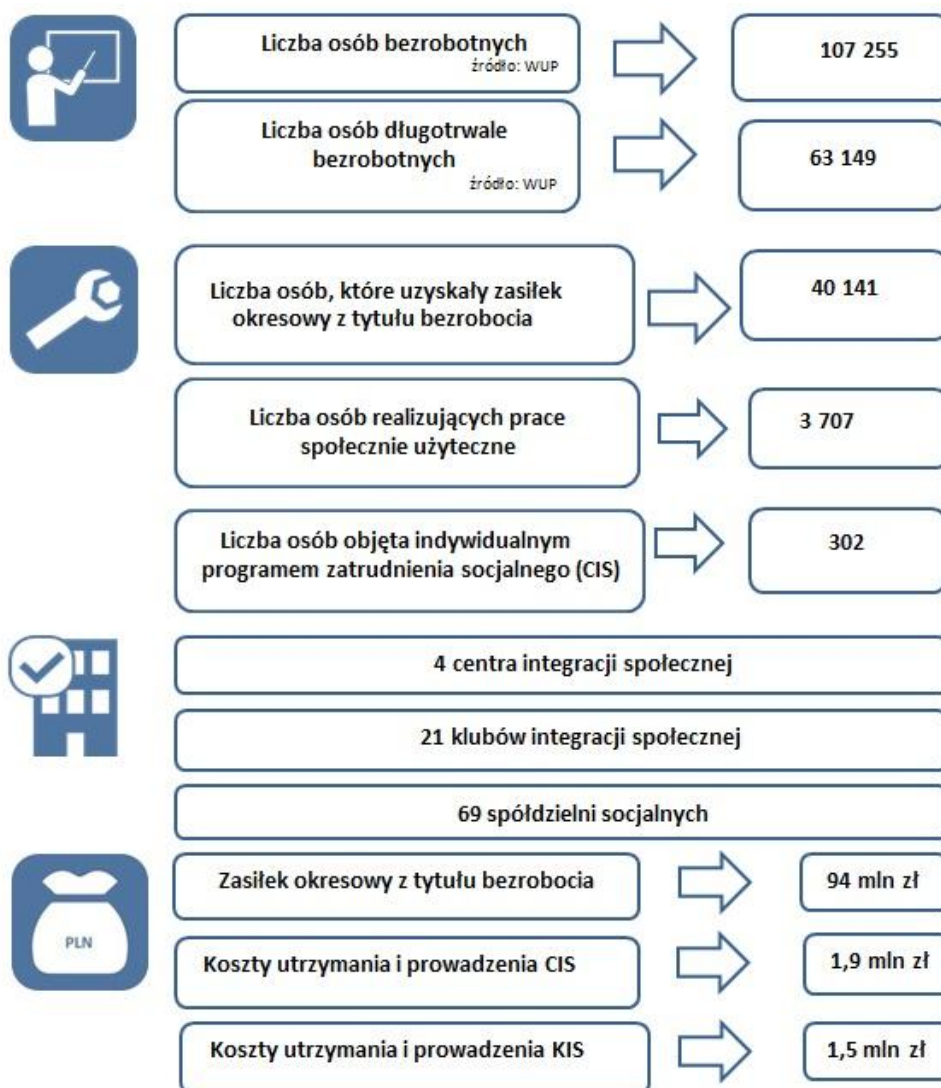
Liczba osób bezrobotnych
źródło: WUP

107 255

Liczba osób długotrwale bezrobotnych
źródło: WUP

63 149

Liczba osób, które uzyskały zasiłek okresowy z tytułu bezrobocia

40 141

Liczba osób realizujących prace społecznie użyteczne

3 707

Liczba osób objęta indywidualnym programem zatrudnienia socjalnego (CIS)

302

4 centra integracji społecznej

21 klubów integracji społecznej

69 spółdzielni socjalnych

PLN

Zasiłek okresowy z tytułu bezrobocia

94 mln zł

Koszty utrzymania i prowadzenia CIS

1,9 mln zł

Koszty utrzymania i prowadzenia KIS

1,5 mln zł